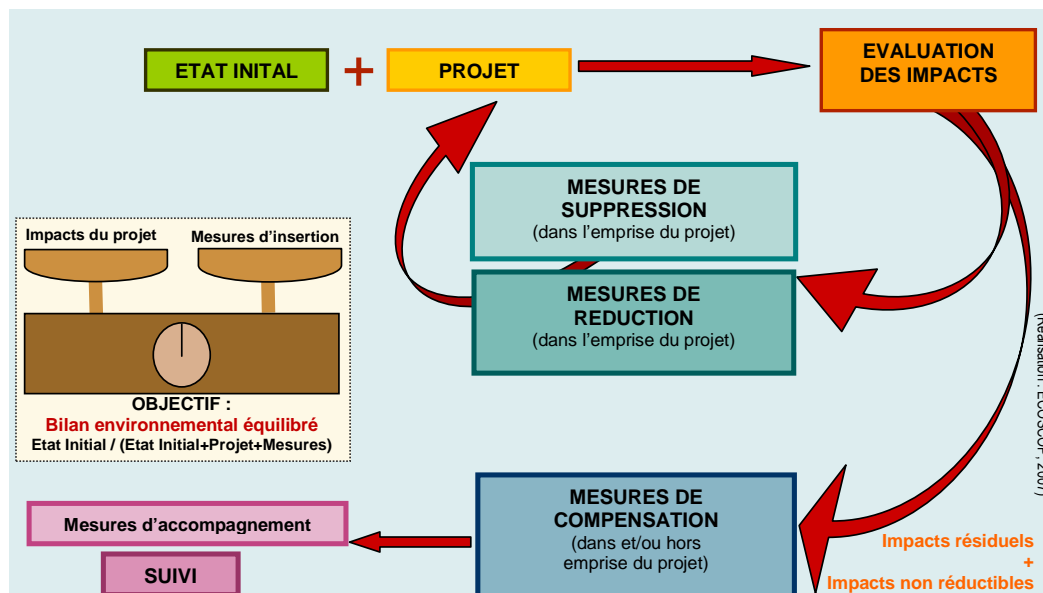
ETAT INITAL + PROJET

EVALUATION DES IMPACTS

MESURES DE SUPPRESSION
(dans l'emprise du projet)

Impacts du projet

Mesures d'insertion

MESURES DE REDUCTION
(dans l'emprise du projet)

OBJECTIF :
Bilan environnemental équilibré
Etat Initial / (Etat Initial+Projet+Mesures)

(Réalisation : ECOSOF, 2007)

MESURES DE COMPENSATION
(dans et/ou hors emprise du projet)

Mesures d'accompagnement

SUIVI

Impacts résiduels
+
Impacts non réductibles